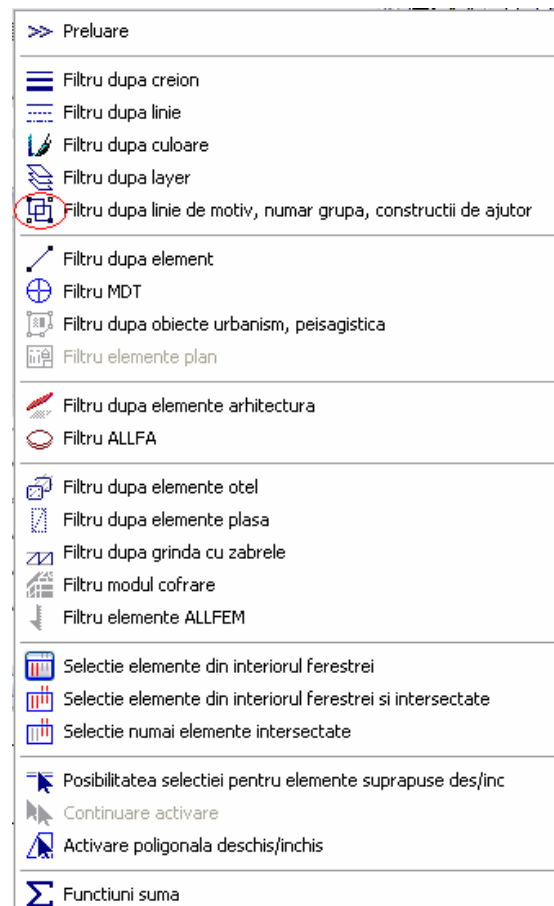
>> Preluare

Filtru dupa creion
Filtru dupa linie
Filtru dupa culoare
Filtru dupa layer
Filtru dupa linie de motiv, numar grupa, constructii de ajutor

Filtru dupa element
Filtru MDT
Filtru dupa obiecte urbanism, peisagistica
Filtru elemente plan

Filtru dupa elemente arhitectura
Filtru ALLFA

Filtru dupa elemente otel
Filtru dupa elemente plasa
Filtru dupa grinda cu zabrele
Filtru modul cofrare
Filtru elemente ALLFEM

Selectie elemente din interiorul ferestrei
Selectie elemente din interiorul ferestrei si intersectate
Selectie numai elemente intersectate

Posibilitatea selectiei pentru elemente suprapuse des/inc
Continuare activare
Activare poligonala deschis/inchis

Functiuni suma